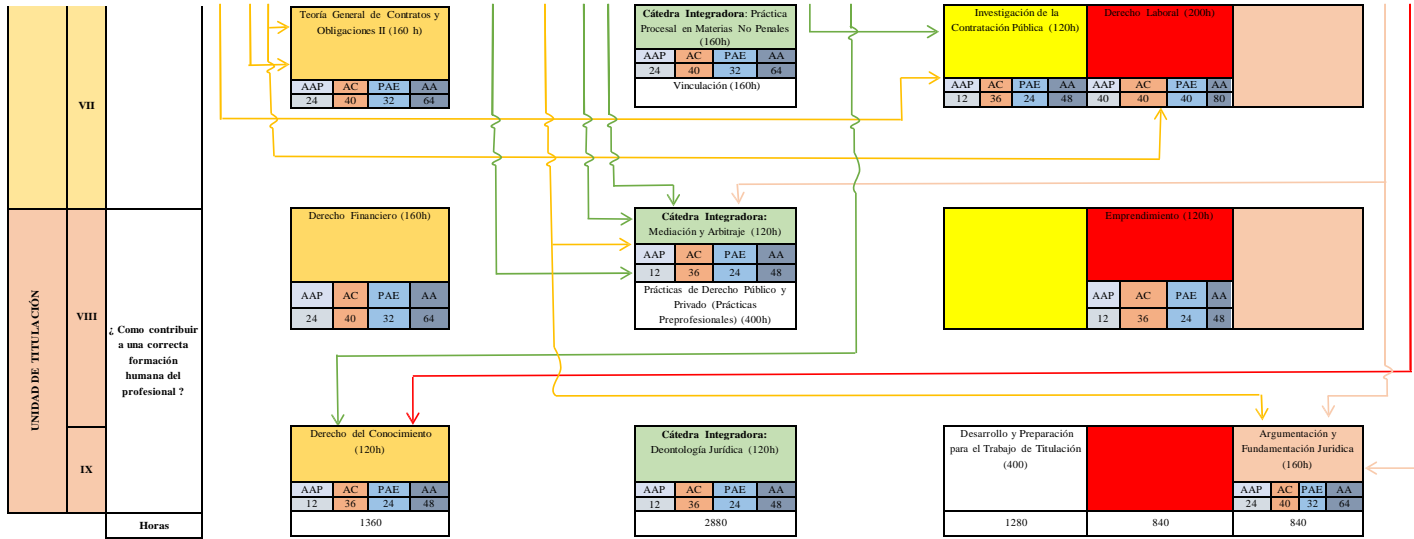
VII

UNIDAD DE TITULACIÓN

VIII

¿ Como contribuir a una correcta formación humana del profesional ?

IX

Horas

Teoría General de Contratos y Obligaciones II (160 h)

| AAP | AC | PAE | AA |
|---|---|---|---|
| 24 | 40 | 32 | 64 |

**Cátedra Integradora**: Práctica Procesal en Materias No Penales (160h)

| AAP | AC | PAE | AA |
|---|---|---|---|
| 24 | 40 | 32 | 64 |

Vinculación (160h)

Investigación de la Contratación Pública (120h)

| AAP | AC | PAE | AA |
|---|---|---|---|
| 12 | 36 | 24 | 48 |

Derecho Laboral (200h)

| AAP | AC | PAE | AA |
|---|---|---|---|
| 40 | 40 | 40 | 80 |

Derecho Financiero (160h)

| AAP | AC | PAE | AA |
|---|---|---|---|
| 24 | 40 | 32 | 64 |

**Cátedra Integradora:** Mediación y Arbitraje (120h)

| AAP | AC | PAE | AA |
|---|---|---|---|
| 12 | 36 | 24 | 48 |

Prácticas de Derecho Público y Privado (Prácticas Preprofesionales) (400h)

Emprendimiento (120h)

| AAP | AC | PAE | AA |
|---|---|---|---|
| 12 | 36 | 24 | 48 |

Derecho del Conocimiento (120h)

| AAP | AC | PAE | AA |
|---|---|---|---|
| 12 | 36 | 24 | 48 |

1360

**Cátedra Integradora:** Deontología Jurídica (120h)

| AAP | AC | PAE | AA |
|---|---|---|---|
| 12 | 36 | 24 | 48 |

2880

Desarrollo y Preparación para el Trabajo de Titulación (400)

1280

840

Argumentación y Fundamentación Jurídica (160h)

| AAP | AC | PAE | AA |
|---|---|---|---|
| 24 | 40 | 32 | 64 |

840